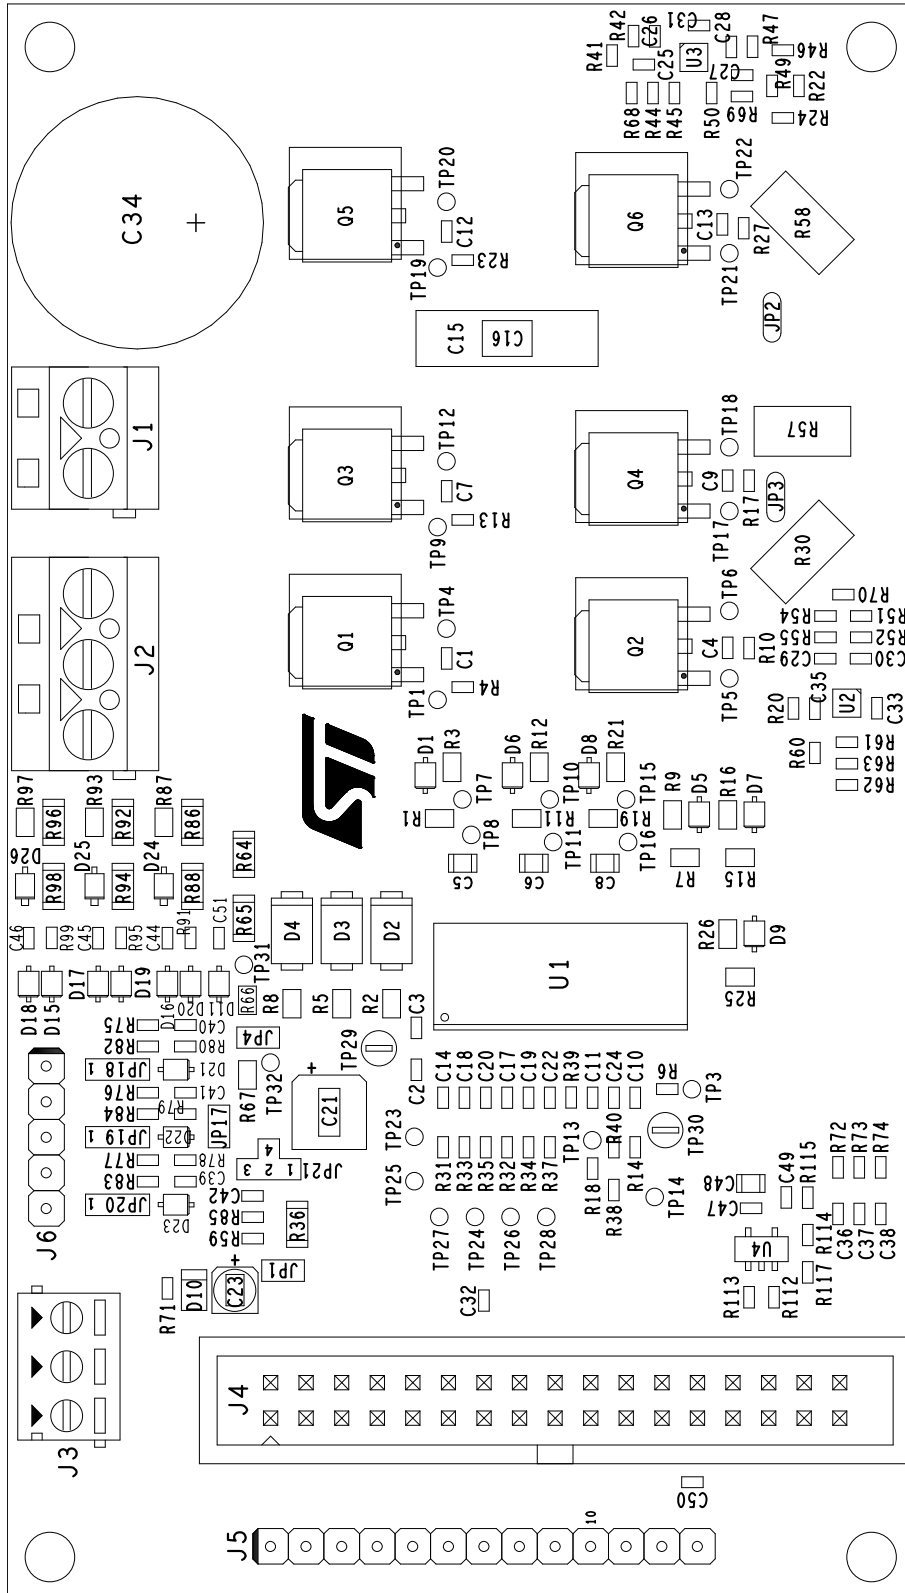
C34
+
Q5
TP20
C12
R23
TP19
Q6
TP22
C13
R27
TP21
R58
JP2
C15
C16
R41
R42
C26
C31
U3
C28
R47
R46
C25
C27
R49
R22
R68
R44
R45
R50
R69
R24
J1
Q3
TP12
C7
R13
TP9
Q4
TP18
R57
C9
R17
JP3
TP17
R30
J2
Q1
TP4
C1
R4
TP1
Q2
TP6
C4
R10
TP5
R70
R54
R51
R55
R52
C29
C30
C35
R20
U2
C33
R60
R61
R63
R62
D1
R3
D6
R12
D8
R21
TP7
R1
TP8
TP10
R11
TP11
TP15
R19
TP16
R9
D5
R16
D7
R7
R15
C5
C6
C8
R97
R96
R93
R92
R87
R86
D26
D25
D24
R98
R94
R88
R64
R91
C51
R65
C46
R99
C45
R95
C44
D4
D3
D2
TP31
U1
R26
D9
R25
D18
D15
D17
D19
D16
D11
D20
R66
R8
R5
R2
C3
R75
C40
R80
JP4
R82
JP18 1
D21
TP32
TP29
C14
C18
C20
C17
C19
C22
R39
C11
C24
C10
R6
TP3
R76
C41
R84
R79
R67
+
C21
C2
JP19 1
D22
JP17
TP23
TP25
R40
TP30
R77
R78
JP21
4
1 2 3
R31
R33
R35
R32
R34
R37
TP13
R18
R14
R38
TP14
C48
C49
R115
R72
R73
R74
C47
C39
R83
JP20 1
C42
D23
R85
R59
R36
TP27
TP24
TP26
TP28
R114
C36
C37
C38
U4
J6
+
JP1
C23
D10
R71
C32
R113
R112
R117
J3
J4
C50
J5
10